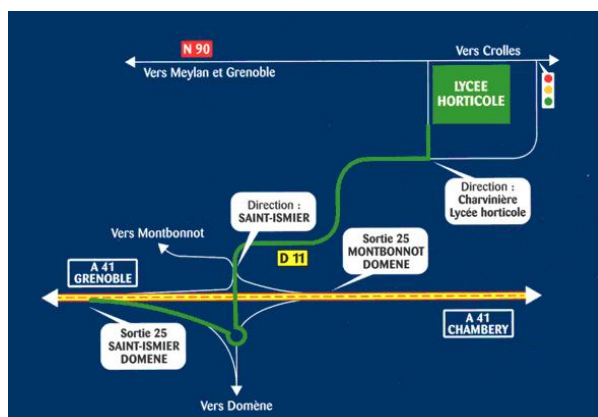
N 90

Vers Meylan et Grenoble

Vers Crolles

LYCEE HORTICOLE

Direction : Charvinière Lycée horticole

Direction : SAINT-ISMIER

Vers Montbonnot

D 11

Sortie 25 MONTBONNOT DOMENE

A 41 GRENOBLE

A 41 CHAMBERY

Sortie 25 SAINT-ISMIER DOMENE

Vers Domène